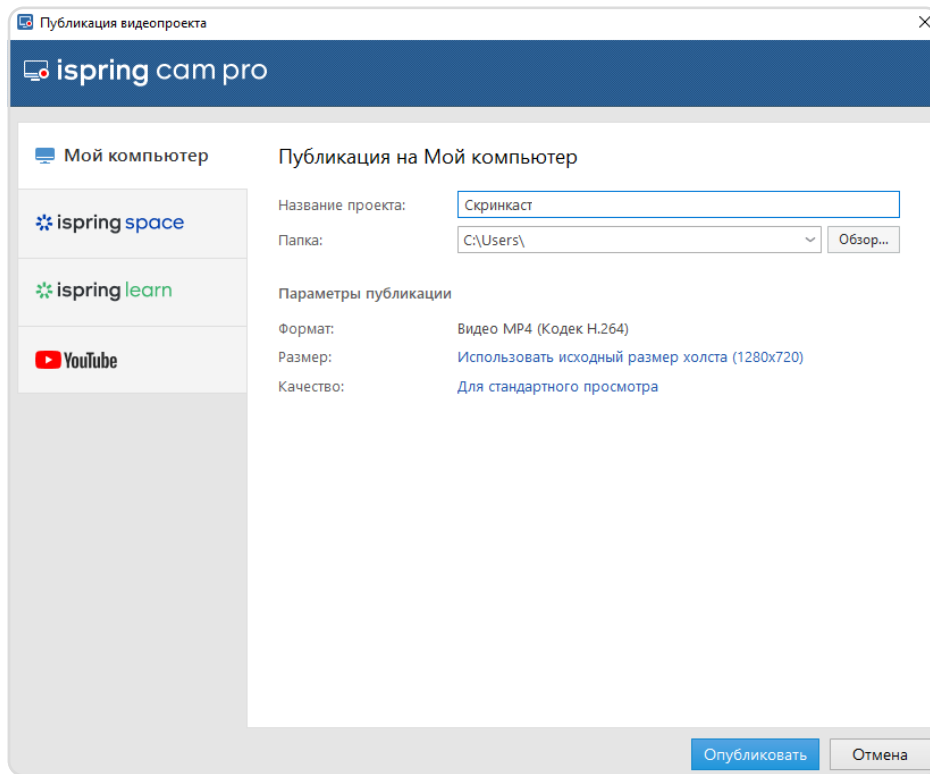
Публикация видеопроекта
ispring cam pro
Мой компьютер
ispring space
ispring learn
YouTube
Публикация на Мой компьютер
Название проекта: Скринкаст
Папка: C:\Users\ Обзор...
Параметры публикации
Формат: Видео MP4 (Кодек H.264)
Размер: Использовать исходный размер холста (1280x720)
Качество: Для стандартного просмотра
Опубликовать Отмена